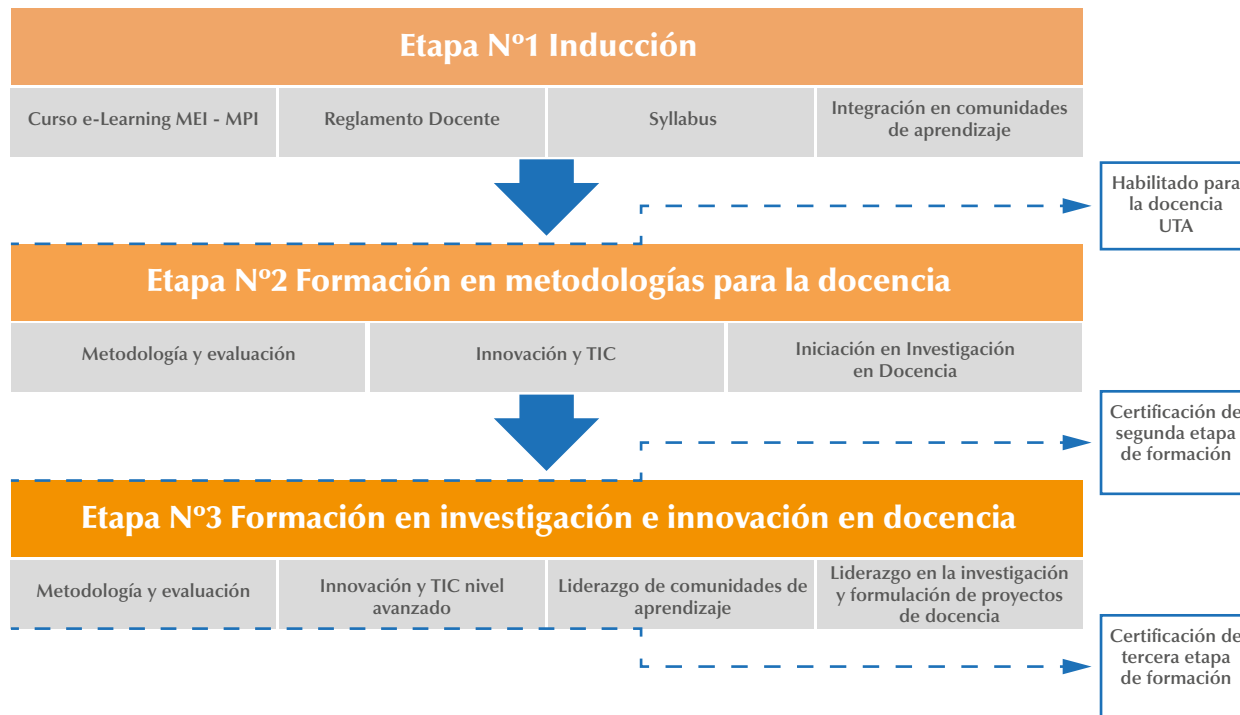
Etapa Nº1 Inducción

| Curso e-Learning MEI - MPI | Reglamento Docente | Syllabus | Integración en comunidades de aprendizaje |
|---|---|---|---|

Habilitado para la docencia UTA

Etapa Nº2 Formación en metodologías para la docencia

| Metodología y evaluación | Innovación y TIC | Iniciación en Investigación en Docencia |
|---|---|---|

Certificación de segunda etapa de formación

Etapa Nº3 Formación en investigación e innovación en docencia

| Metodología y evaluación | Innovación y TIC nivel avanzado | Liderazgo de comunidades de aprendizaje | Liderazgo en la investigación y formulación de proyectos de docencia |
|---|---|---|---|

Certificación de tercera etapa de formación